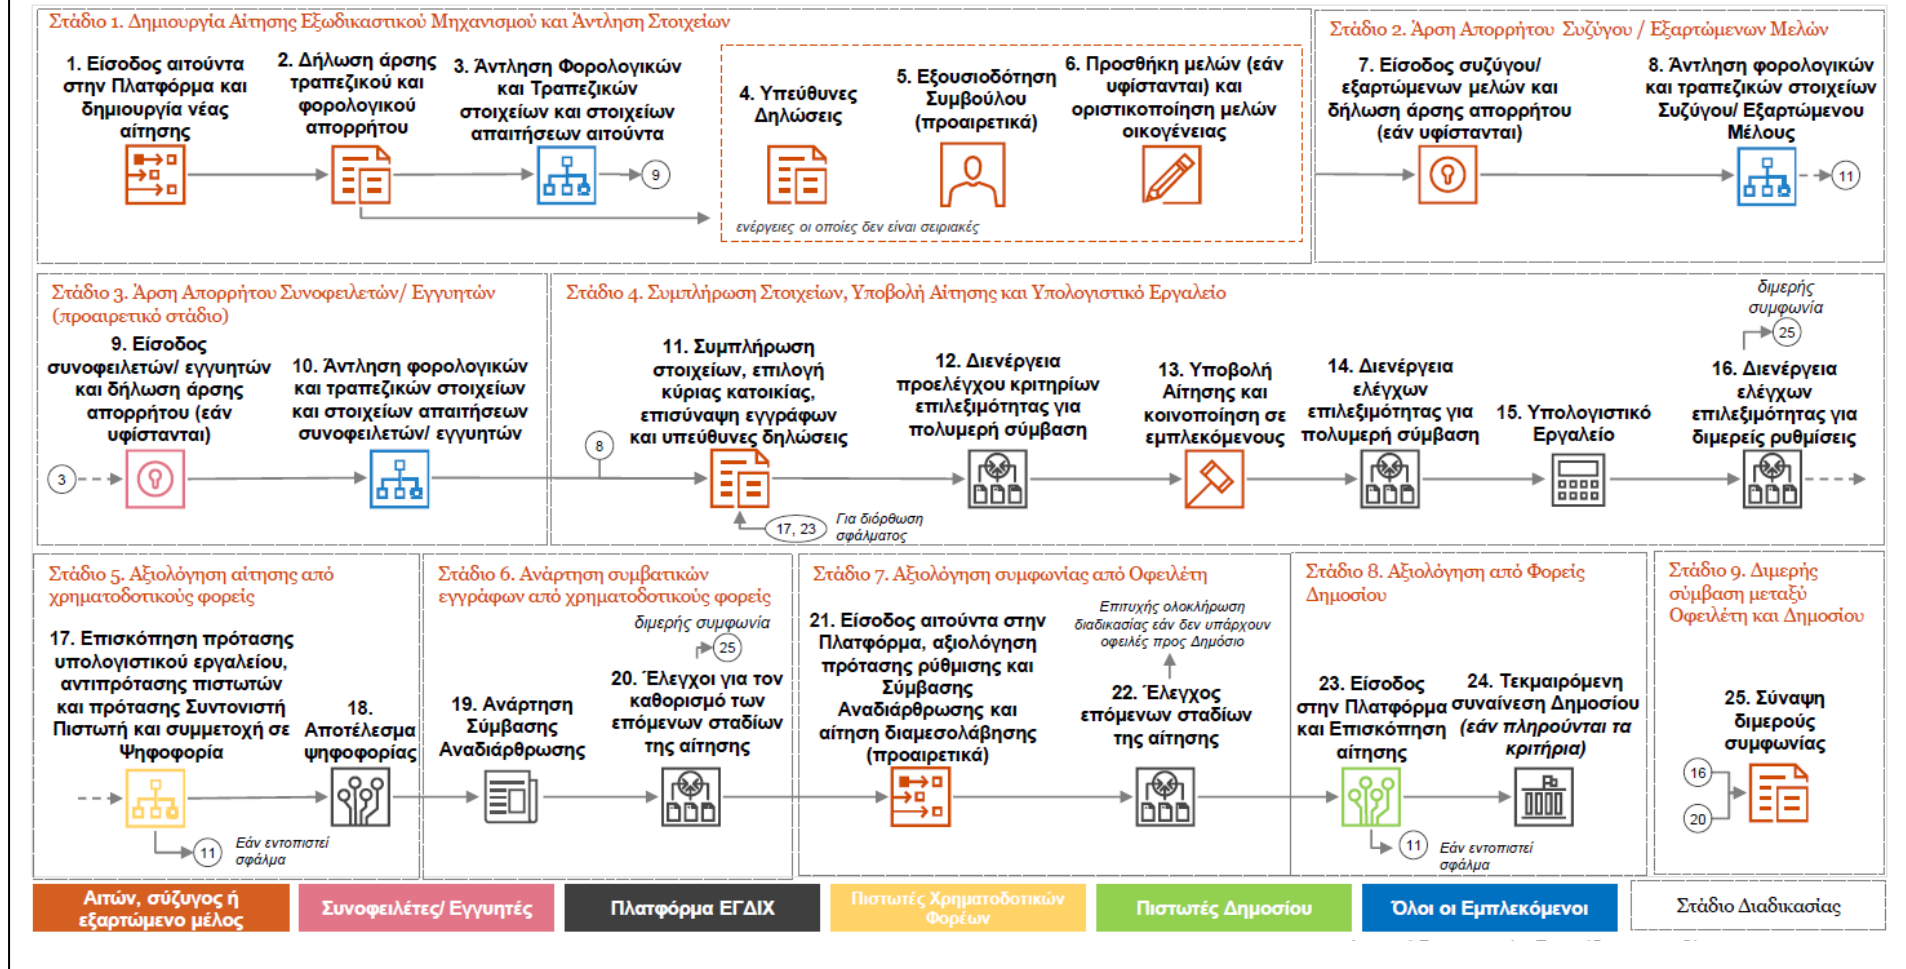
Στάδιο 1. Δημιουργία Αίτησης Εξωδικαστικού Μηχανισμού και Άντληση Στοιχείων

1. Είσοδος αιτούντα στην Πλατφόρμα και δημιουργία νέας αίτησης

2. Δήλωση άρσης τραπεζικού και φορολογικού απορρήτου

3. Άντληση Φορολογικών και Τραπεζικών στοιχείων και στοιχείων απαιτήσεων αιτούντα

9

4. Υπεύθυνες Δηλώσεις

5. Εξουσιοδότηση Συμβούλου (προαιρετικά)

6. Προσθήκη μελών (εάν υφίστανται) και οριστικοποίηση μελών οικογένειας

ενέργειες οι οποίες δεν είναι σειριακές

Στάδιο 2. Άρση Απορρήτου Συζύγου / Εξαρτώμενων Μελών

7. Είσοδος συζύγου/ εξαρτώμενων μελών και δήλωση άρσης απορρήτου (εάν υφίστανται)

8. Άντληση φορολογικών και τραπεζικών στοιχείων Συζύγου/ Εξαρτώμενου Μέλους

11

Στάδιο 3. Άρση Απορρήτου Συνοφειλετών/ Εγγυητών (προαιρετικό στάδιο)

9. Είσοδος συνοφειλετών/ εγγυητών και δήλωση άρσης απορρήτου (εάν υφίστανται)

10. Άντληση φορολογικών και τραπεζικών στοιχείων και στοιχείων απαιτήσεων συνοφειλετών/ εγγυητών

3

Στάδιο 4. Συμπλήρωση Στοιχείων, Υποβολή Αίτησης και Υπολογιστικό Εργαλείο

8

11. Συμπλήρωση στοιχείων, επιλογή κύριας κατοικίας, επισύναψη εγγράφων και υπεύθυνες δηλώσεις

17, 23

Για διόρθωση σφάλματος

12. Διενέργεια προελέγχου κριτηρίων επιλεξιμότητας για πολυμερή σύμβαση

13. Υποβολή Αίτησης και κοινοποίηση σε εμπλεκόμενους

14. Διενέργεια ελέγχων επιλεξιμότητας για πολυμερή σύμβαση

15. Υπολογιστικό Εργαλείο

διμερής συμφωνία

25

16. Διενέργεια ελέγχων επιλεξιμότητας για διμερείς ρυθμίσεις

Στάδιο 5. Αξιολόγηση αίτησης από χρηματοδοτικούς φορείς

17. Επισκόπηση πρότασης υπολογιστικού εργαλείου, αντιπρότασης πιστωτών και πρότασης Συντονιστή Πιστωτή και συμμετοχή σε Ψηφοφορία

18. Αποτέλεσμα ψηφοφορίας

11

Εάν εντοπιστεί σφάλμα

Στάδιο 6. Ανάρτηση συμβατικών εγγράφων από χρηματοδοτικούς φορείς

διμερής συμφωνία

25

19. Ανάρτηση Σύμβασης Αναδιάρθρωσης

20. Έλεγχοι για τον καθορισμό των επόμενων σταδίων της αίτησης

Στάδιο 7. Αξιολόγηση συμφωνίας από Οφειλέτη

21. Είσοδος αιτούντα στην Πλατφόρμα, αξιολόγηση πρότασης ρύθμισης και Σύμβασης Αναδιάρθρωσης και αίτηση διαμεσολάβησης (προαιρετικά)

Επιτυχής ολοκλήρωση διαδικασίας εάν δεν υπάρχουν οφειλές προς Δημόσιο

22. Έλεγχος επόμενων σταδίων της αίτησης

Στάδιο 8. Αξιολόγηση από Φορείς Δημοσίου

23. Είσοδος στην Πλατφόρμα και Επισκόπηση αίτησης

24. Τεκμαιρόμενη συναίνεση Δημοσίου (εάν πληρούνται τα κριτήρια)

11

Εάν εντοπιστεί σφάλμα

Στάδιο 9. Διμερής σύμβαση μεταξύ Οφειλέτη και Δημοσίου

25. Σύναψη διμερούς συμφωνίας

16

20

| Αιτών, σύζυγος ή εξαρτώμενο μέλος | Συνοφειλέτες/ Εγγυητές | Πλατφόρμα ΕΓΔΙΧ | Πιστωτές Χρηματοδοτικών Φορέων | Πιστωτές Δημοσίου | Όλοι οι Εμπλεκόμενοι | Στάδιο Διαδικασίας |
|---|---|---|---|---|---|---|